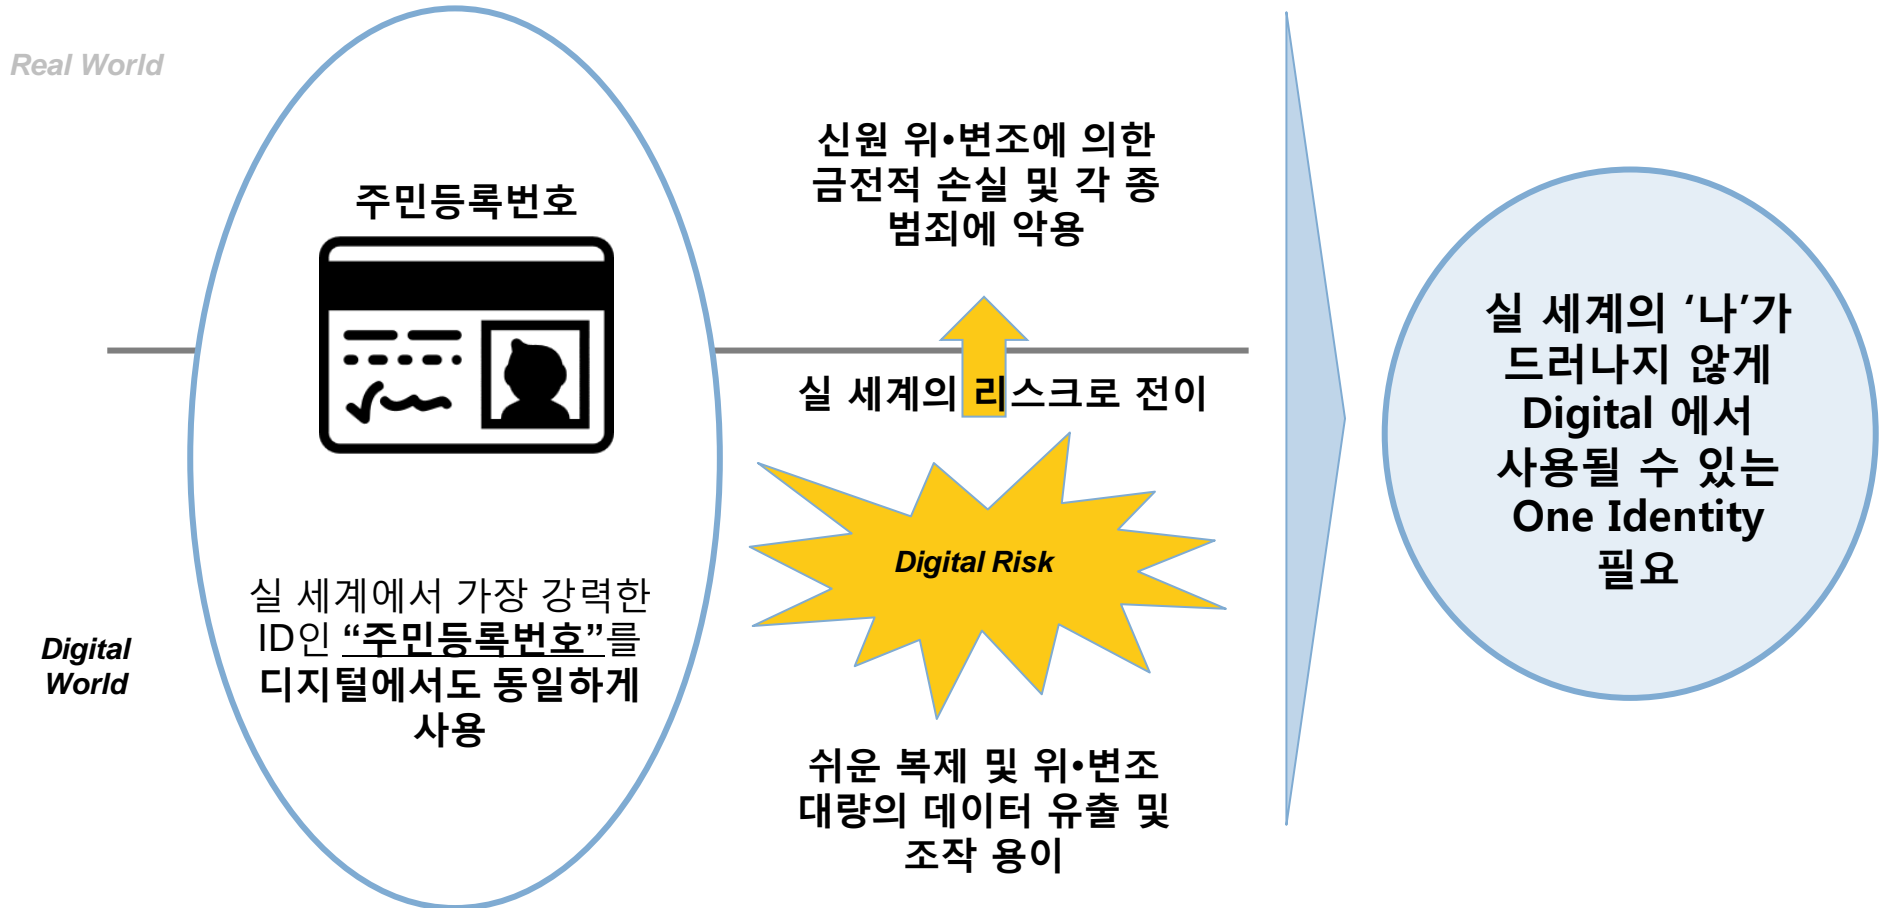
Real World

주민등록번호

실 세계에서 가장 강력한 ID인 "주민등록번호"를 디지털에서도 동일하게 사용

Digital World

신원 위•변조에 의한 금전적 손실 및 각 종 범죄에 악용

실 세계의 리스크로 전이

Digital Risk

쉬운 복제 및 위•변조 대량의 데이터 유출 및 조작 용이

실 세계의 '나'가 드러나지 않게 Digital 에서 사용될 수 있는 One Identity 필요